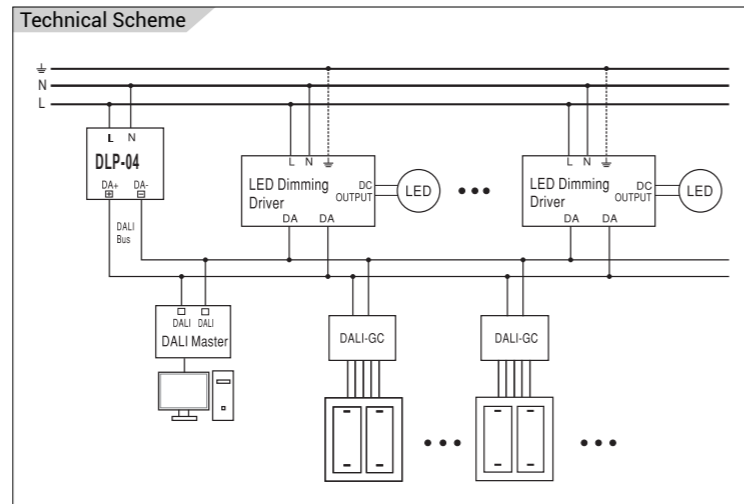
Technical Scheme

⏚
N
L

L N
DLP-04
DA+ DA-
⊞ ⊟
DALI
Bus

L N ⏚
LED Dimming
Driver
DC
OUTPUT
DA DA
LED

• • •

L N ⏚
LED Dimming
Driver
DC
OUTPUT
DA DA
LED

DALI DALI
DALI Master

DALI-GC

DALI-GC

• • •

• • •